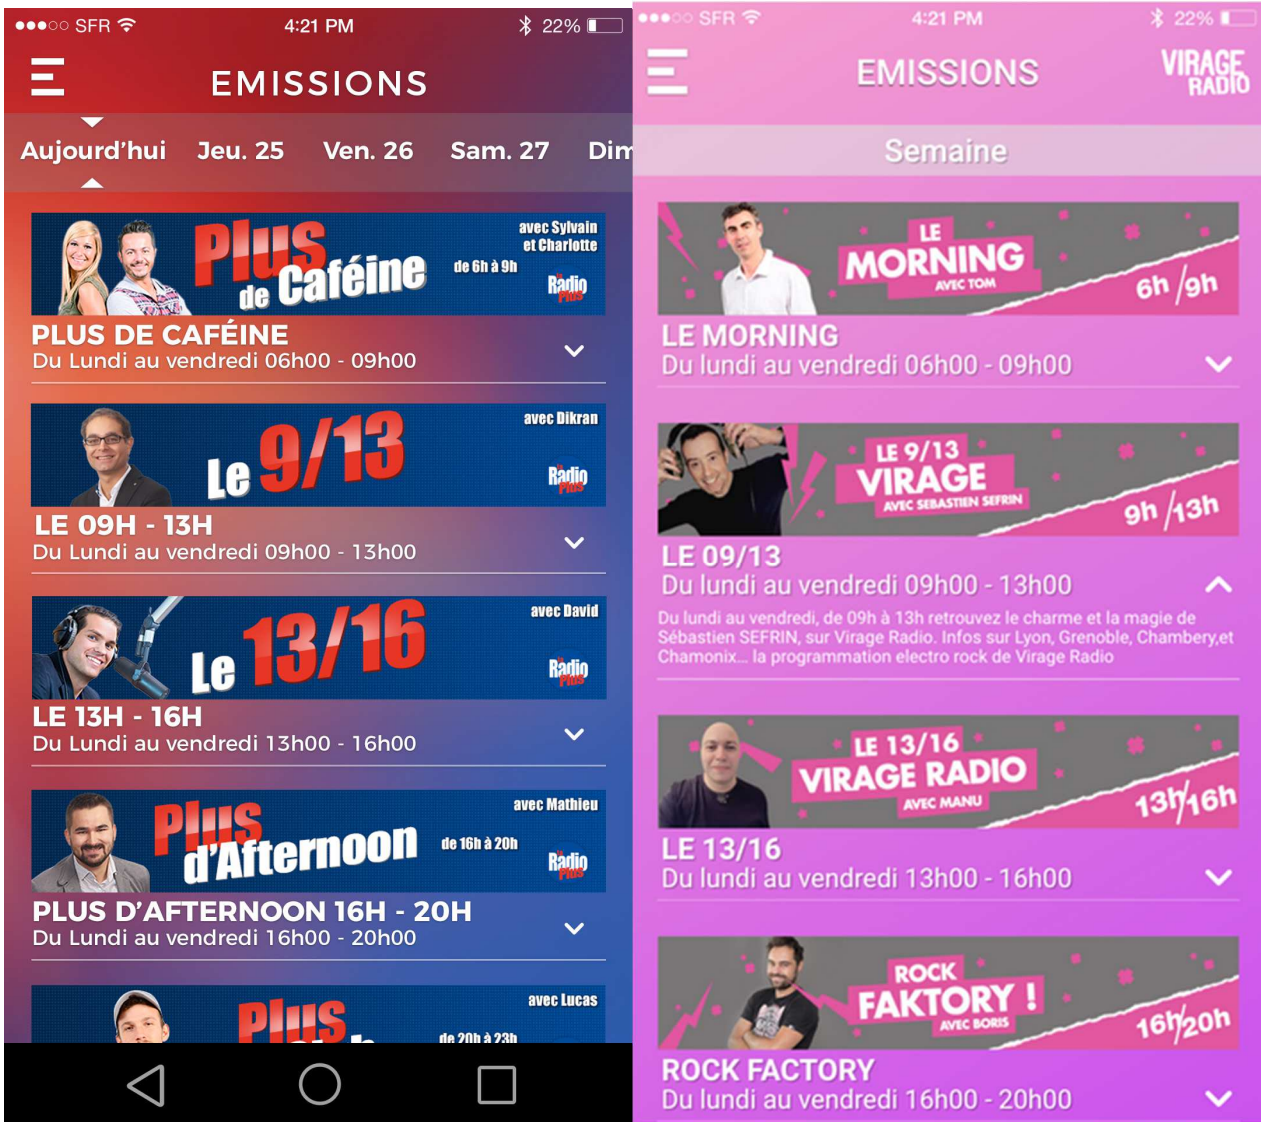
●●●○○ SFR 4:21 PM 22%

EMISSIONS

Aujourd'hui Jeu. 25 Ven. 26 Sam. 27 Dim

Plus de Caféine de 6h à 9h avec Sylvain et Charlotte Radio Plus

PLUS DE CAFÉINE
Du Lundi au vendredi 06h00 - 09h00

Le 9/13 avec Dikran Radio Plus

LE 09H - 13H
Du Lundi au vendredi 09h00 - 13h00

Le 13/16 avec David Radio Plus

LE 13H - 16H
Du Lundi au vendredi 13h00 - 16h00

Plus d'Afternoon de 16h à 20h avec Mathieu Radio Plus

PLUS D'AFTERNOON 16H - 20H
Du Lundi au vendredi 16h00 - 20h00

Plus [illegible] de 20h à 23h avec Lucas

●●●○○ SFR 4:21 PM 22%

EMISSIONS VIRAGE RADIO

Semaine

LE MORNING AVEC TOM 6h /9h

LE MORNING
Du lundi au vendredi 06h00 - 09h00

LE 9/13 VIRAGE AVEC SEBASTIEN SEFRIN 9h /13h

LE 09/13
Du lundi au vendredi 09h00 - 13h00
Du lundi au vendredi, de 09h à 13h retrouvez le charme et la magie de Sébastien SEFRIN, sur Virage Radio. Infos sur Lyon, Grenoble, Chambery,et Chamonix... la programmation electro rock de Virage Radio

LE 13/16 VIRAGE RADIO AVEC MANU 13h/16h

LE 13/16
Du lundi au vendredi 13h00 - 16h00

ROCK FAKTORY ! AVEC BORIS 16h/20h

ROCK FACTORY
Du lundi au vendredi 16h00 - 20h00